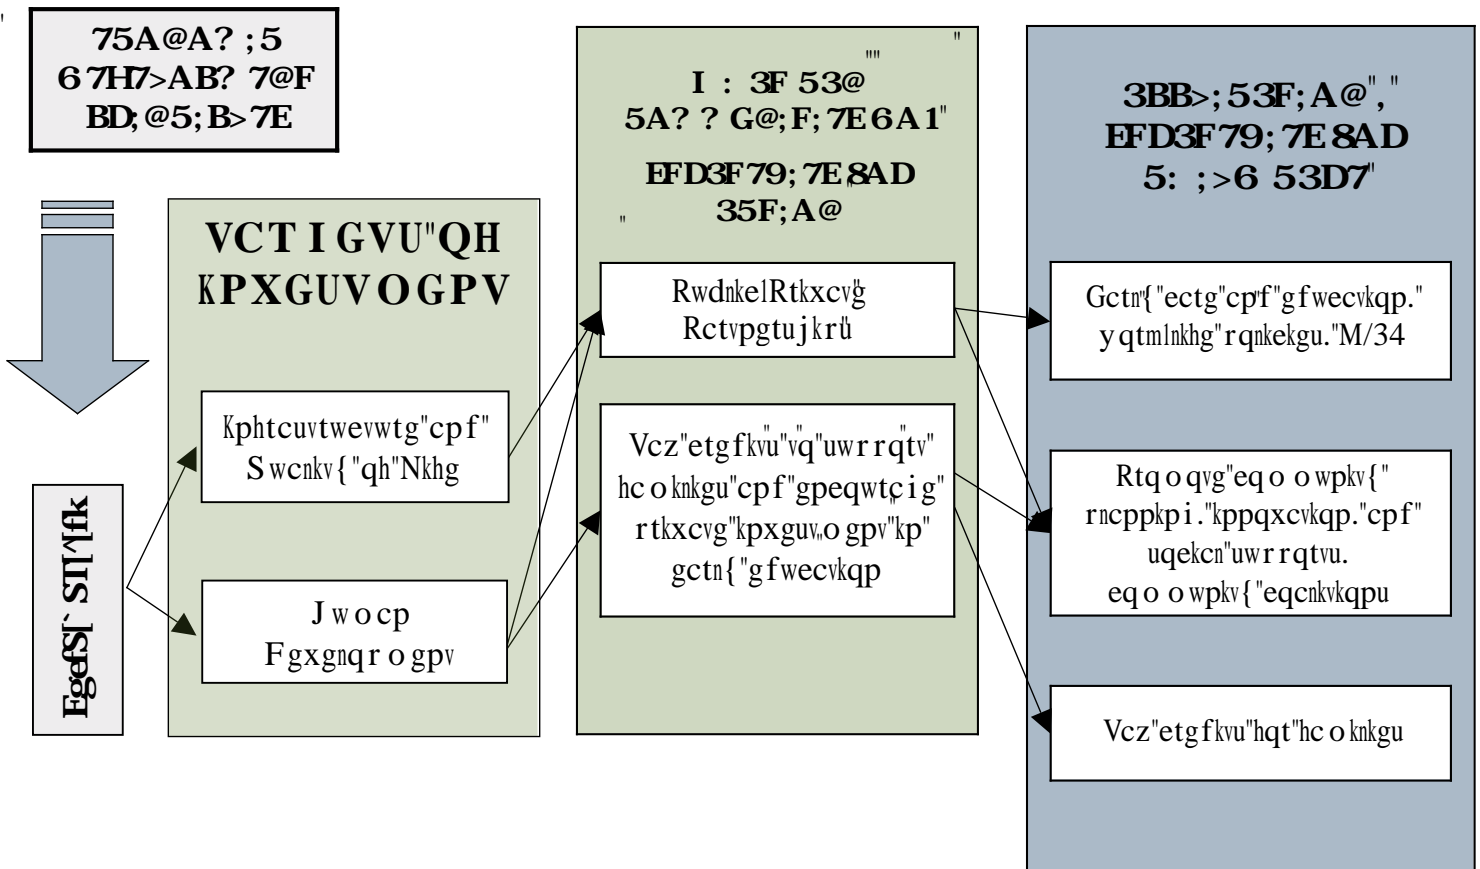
75A@A? ;5
6 7H7>AB? 7@F
BD;@5;B>7E

VCT I GVU"QH
KPXGUVOGPV

Kphtcuvtwevwtg"cpf"
Swcnkv{"qh"Nkhg

Jwocp
Fgxgnqrogpv

EgeSI` STI^flk

I : 3F 53@
5A? ? G@;F;7E6A1"
EFD3F79;7E 8AD
35F;A@

RwdnkeIRtkxcvg
Rctvpgtujkru

Vcz"etgfkvu"vq"uwrrqtv"
hcoknkgu"cpf"gpeqwtcig"
rtkxcvg"kpxguvogpv"kp"
gctn{"gfwecvkqp

3BB>;53F;A@","
EFD3F79;7E 8AD
5: ;>6 53D7"

Gctn{"ectg"cpf"gfwecvkqp."
yqtmlnkhg"rqnkekgu."M/34

Rtqoqvg"eqoowpkv{"
rncppkpi."kppqxcvkqp."cpf"
uqekcn"uwrrqtvu.
eqoowpkv{"eqcnkvkqpu

Vcz"etgfkvu"hqt"hcoknkgu